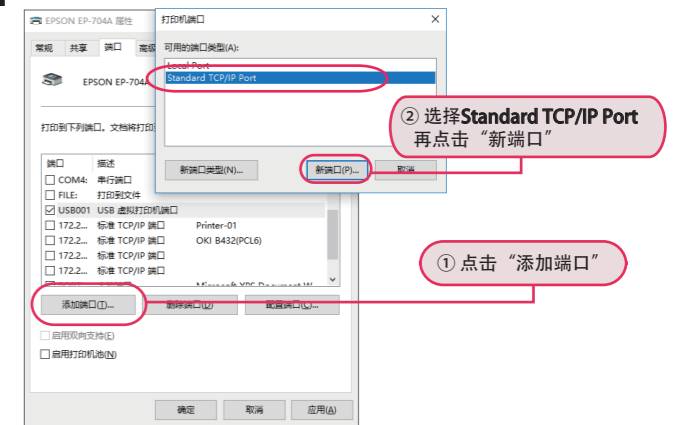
EPSON EP-704A 屬性

常规 共享 端口 高级

EPSON EP-704A

打印到下列端口。文档将打印

| 端口 | 描述 | |
|---|---|---|
| COM4: | 串行端口 | |
| FILE: | 打印到文件 | |
| USB001 | USB 虚拟打印机端口 | |
| 172.2... | 标准 TCP/IP 端口 | Printer-01 |
| 172.2... | 标准 TCP/IP 端口 | OKI B432(PCL6) |
| 172.2... | 标准 TCP/IP 端口 | |
| 172.2... | 标准 TCP/IP 端口 | |
| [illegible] | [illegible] | Microsoft XPS Document W |

添加端口(T)... 删除端口(D) 配置端口(C)...

启用双向支持(E)

启用打印机池(N)

确定 取消 应用(A)

打印机端口

可用的端口类型(A):

Local Port
Standard TCP/IP Port

新端口类型(N)... 新端口(P)... 取消

② 选择Standard TCP/IP Port
再点击“新端口”

① 点击“添加端口”